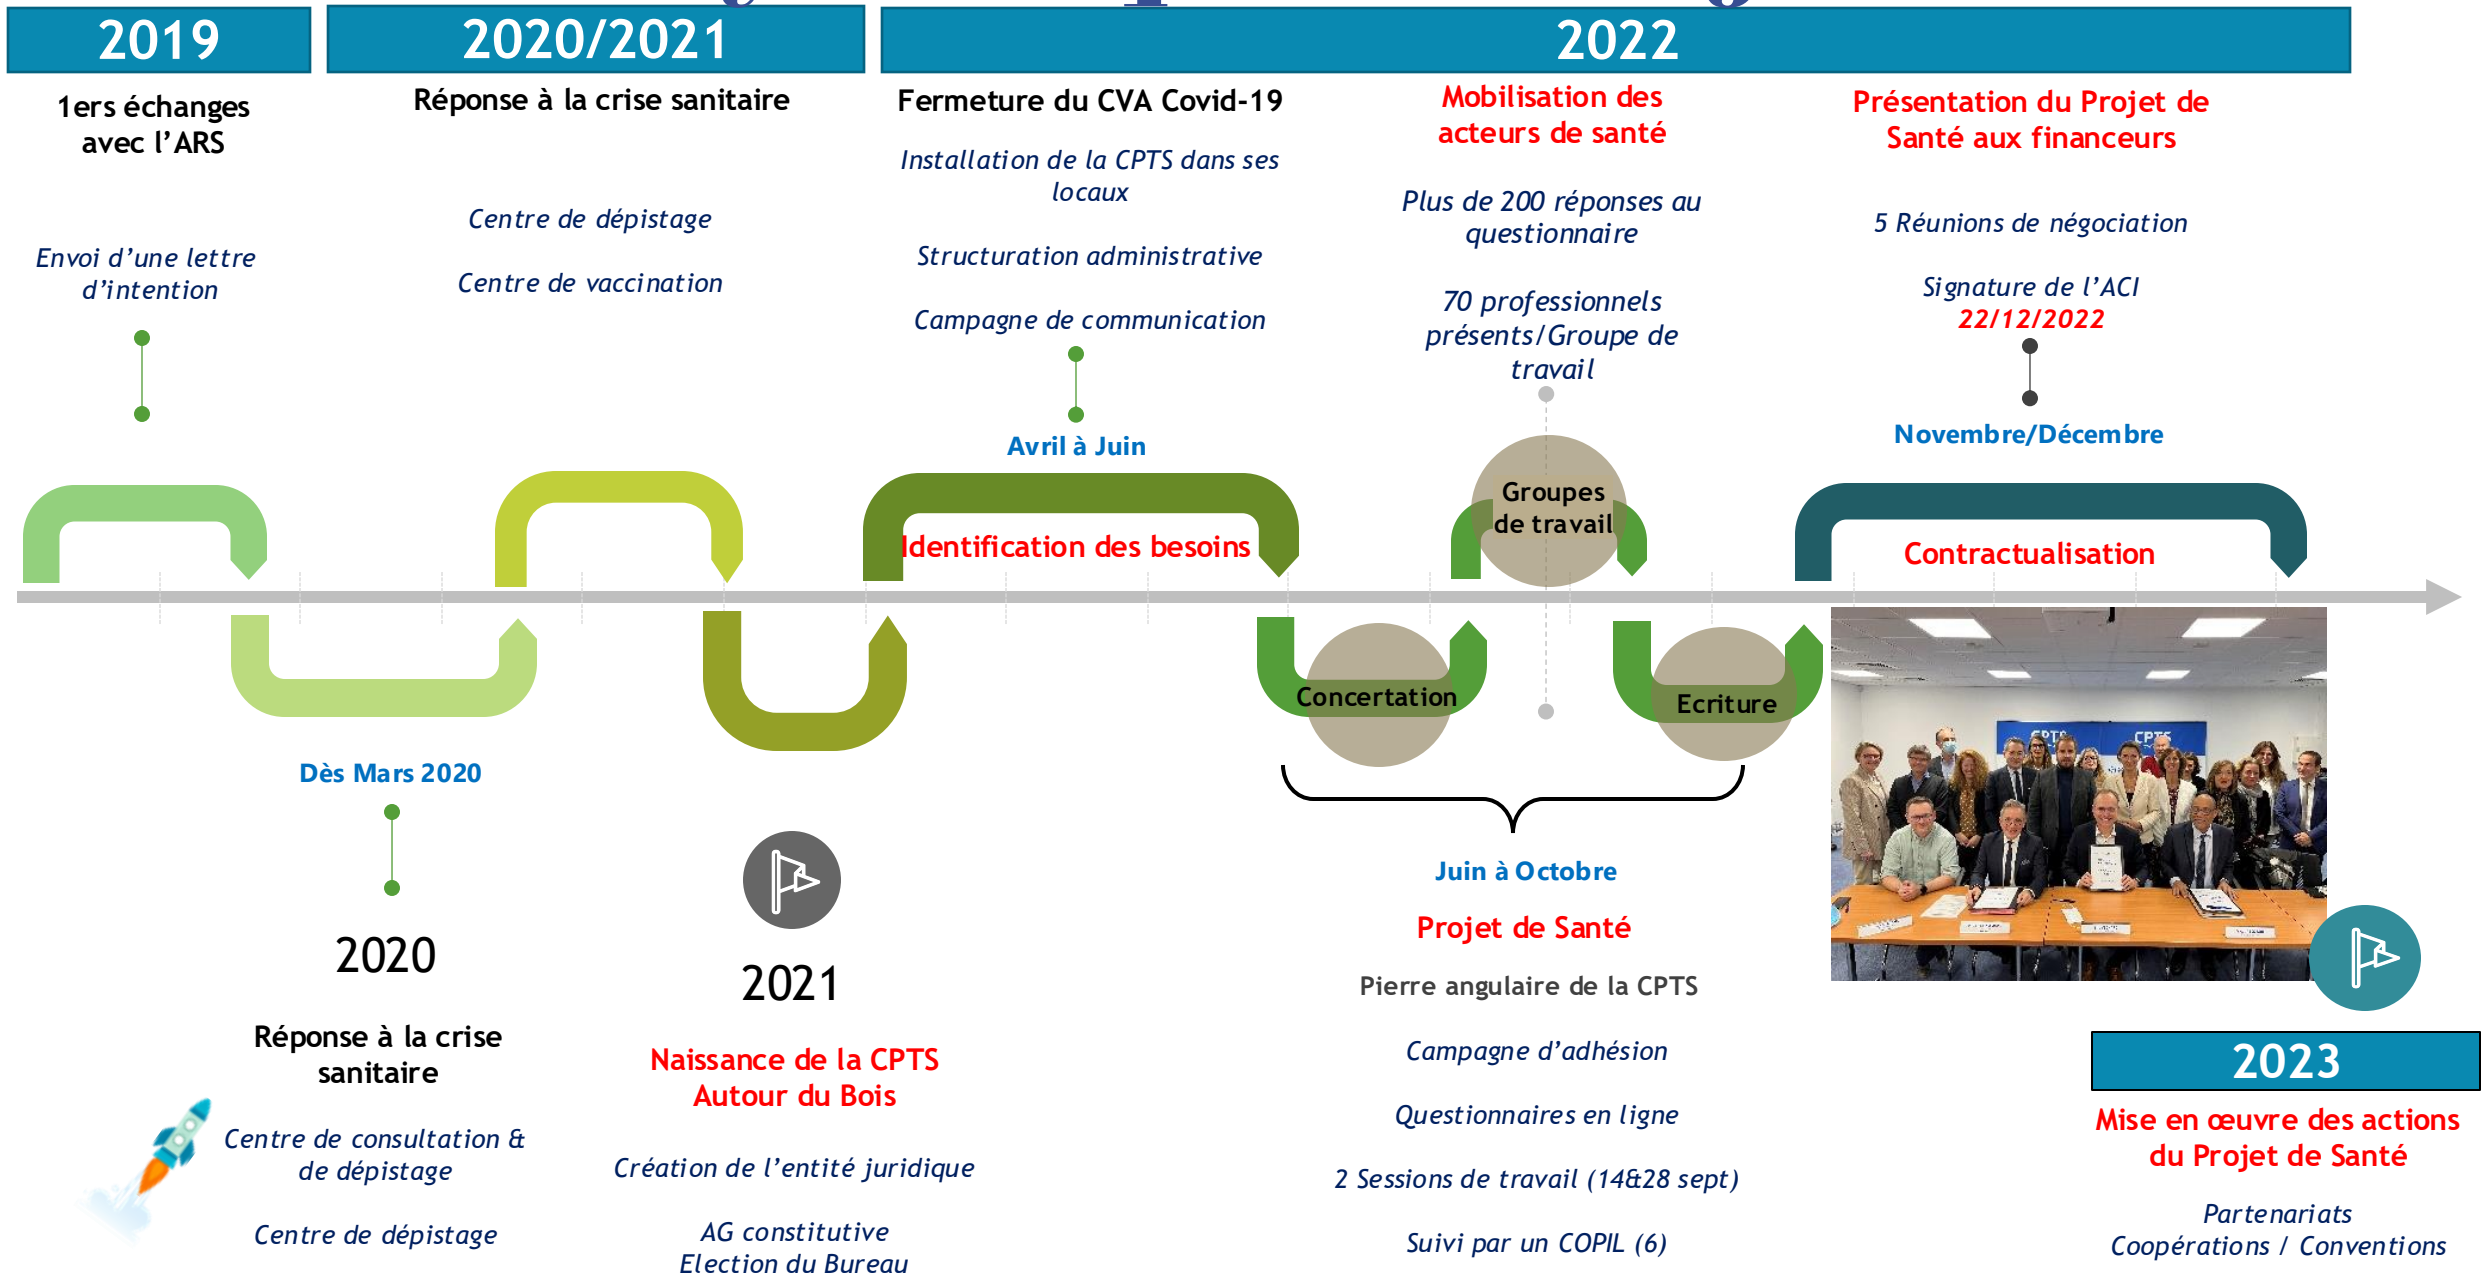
2019

2020/2021

2022

1ers échanges avec l'ARS

Envoi d'une lettre d'intention

Réponse à la crise sanitaire

Centre de dépistage

Centre de vaccination

Fermeture du CVA Covid-19

Installation de la CPTS dans ses locaux

Structuration administrative

Campagne de communication

Avril à Juin

Mobilisation des acteurs de santé

Plus de 200 réponses au questionnaire

70 professionnels présents/Groupe de travail

Présentation du Projet de Santé aux financeurs

5 Réunions de négociation

Signature de l'ACI
22/12/2022

Novembre/Décembre

Identification des besoins

Groupes de travail

Contractualisation

Concertation

Ecriture

Dès Mars 2020

2020

Réponse à la crise sanitaire

Centre de consultation & de dépistage

Centre de dépistage

2021

Naissance de la CPTS Autour du Bois

Création de l'entité juridique

AG constitutive
Election du Bureau

Juin à Octobre

Projet de Santé

Pierre angulaire de la CPTS

Campagne d'adhésion

Questionnaires en ligne

2 Sessions de travail (14&28 sept)

Suivi par un COPIL (6)

2023

Mise en œuvre des actions du Projet de Santé

Partenariats
Coopérations / Conventions